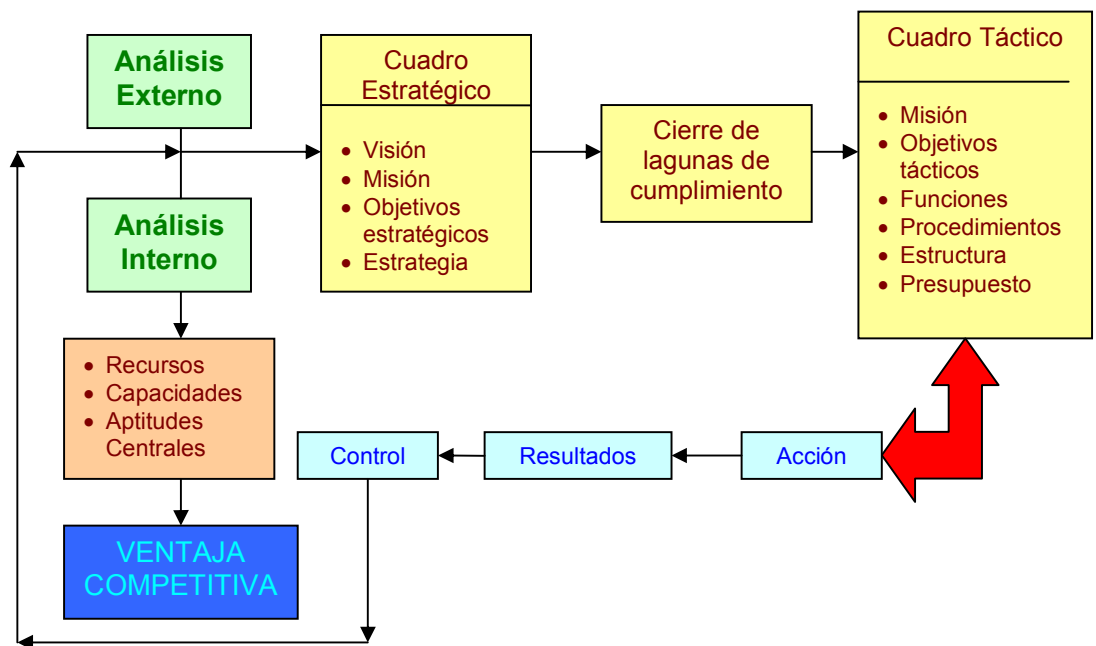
Análisis Externo

Cuadro Estratégico

- Visión
- Misión
- Objetivos estratégicos
- Estrategia

Cierre de lagunas de cumplimiento

Cuadro Táctico

- Misión
- Objetivos tácticos
- Funciones
- Procedimientos
- Estructura
- Presupuesto

Análisis Interno

- Recursos
- Capacidades
- Aptitudes Centrales

VENTAJA COMPETITIVA

Control

Resultados

Acción